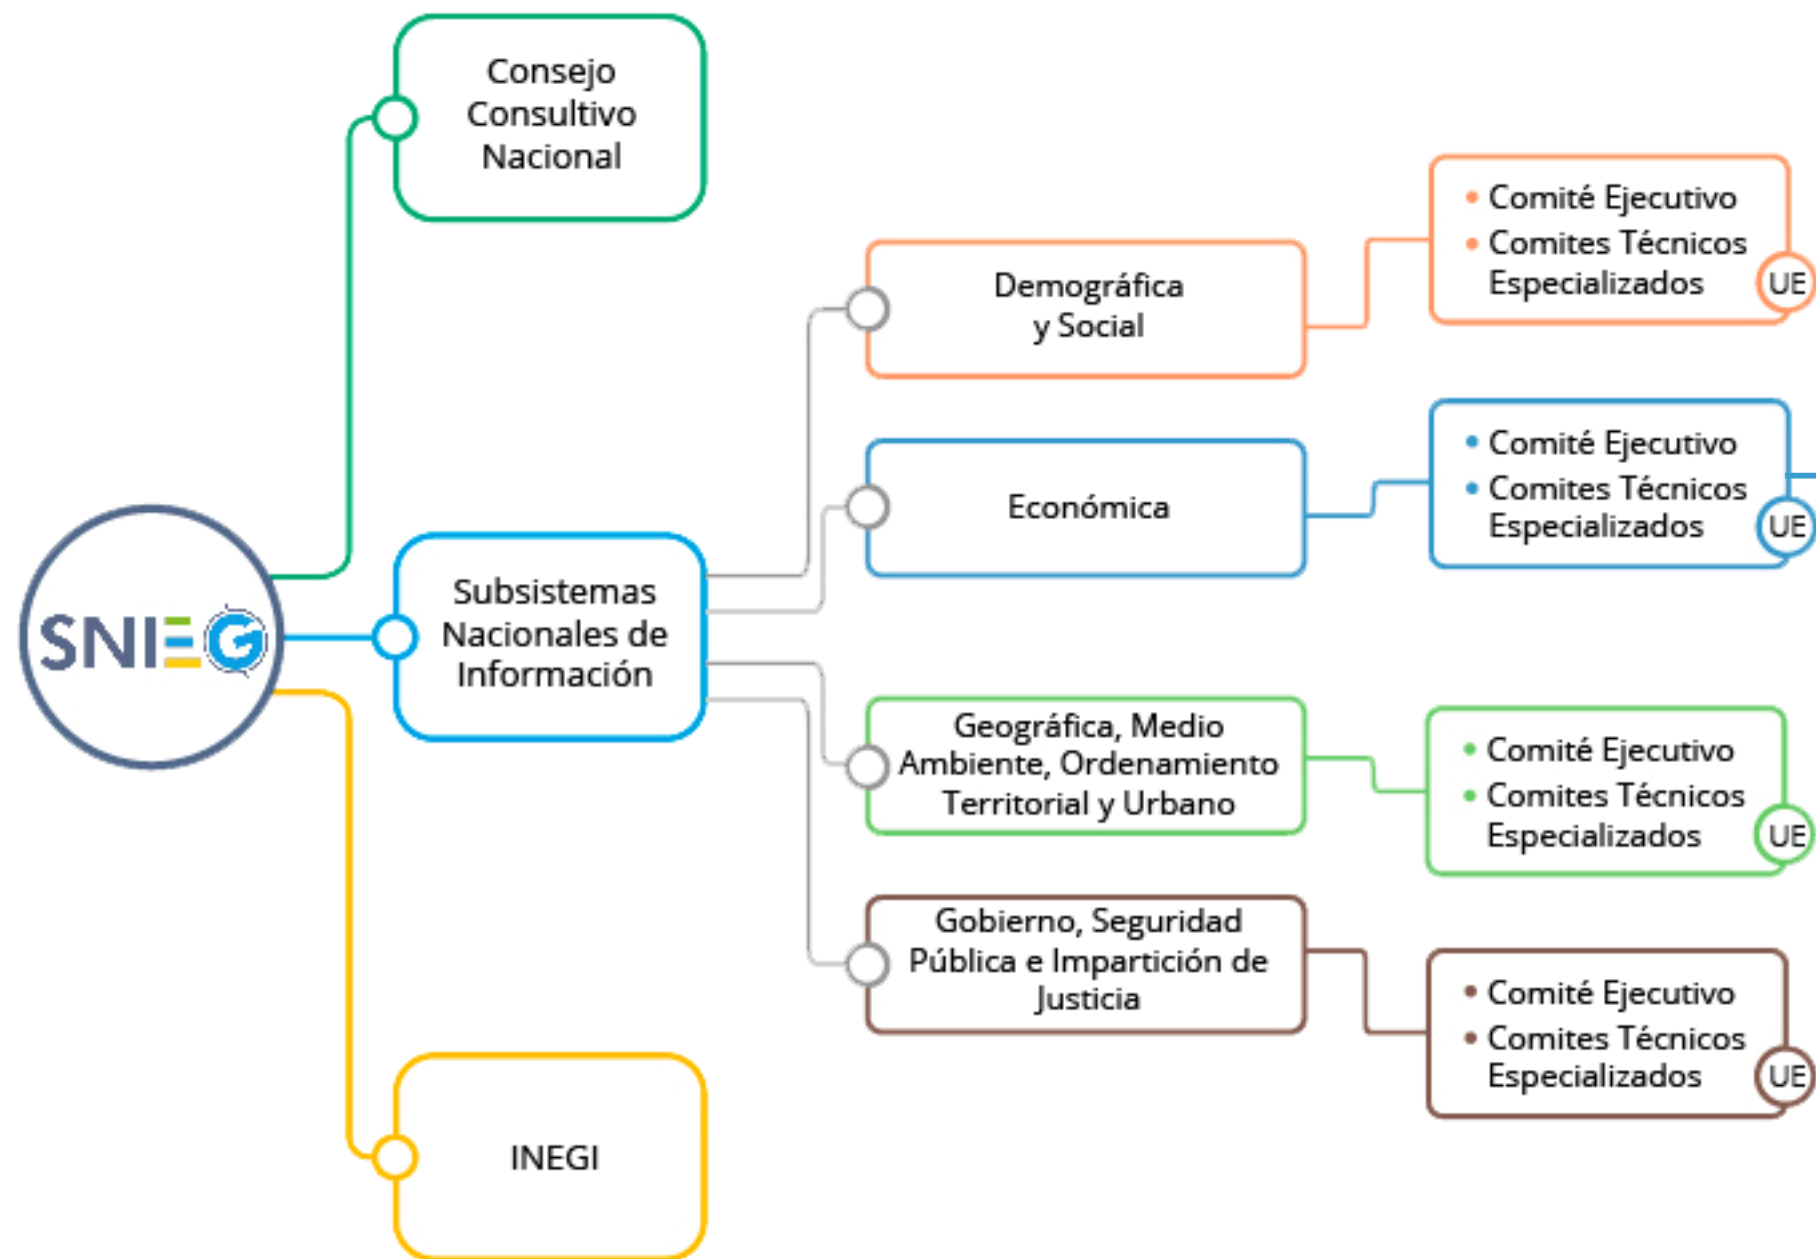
SNIEG

Consejo Consultivo Nacional

Subsistemas Nacionales de Información

INEGI

Demográfica y Social

- Comité Ejecutivo
- Comites Técnicos Especializados

UE

Económica

- Comité Ejecutivo
- Comites Técnicos Especializados

UE

Geográfica, Medio Ambiente, Ordenamiento Territorial y Urbano

- Comité Ejecutivo
- Comites Técnicos Especializados

UE

Gobierno, Seguridad Pública e Impartición de Justicia

- Comité Ejecutivo
- Comites Técnicos Especializados

UE